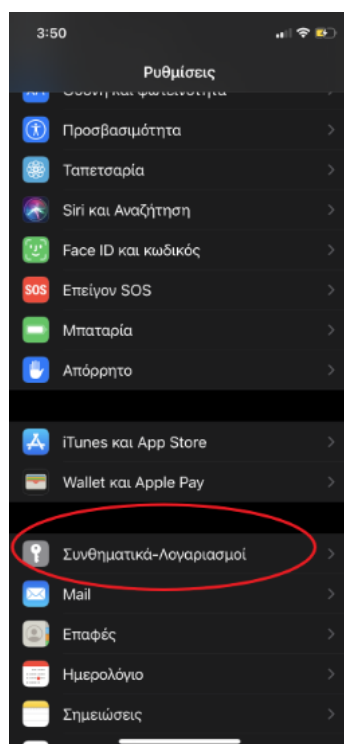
3:50

Ρυθμίσεις

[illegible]

Προσβασιμότητα

Ταπετσαρία

Siri και Αναζήτηση

Face ID και κωδικός

SOS
Επείγον SOS

Μπαταρία

Απόρρητο

iTunes και App Store

Wallet και Apple Pay

Συνθηματικά-Λογαριασμοί

Mail

Επαφές

Ημερολόγιο

Σημειώσεις